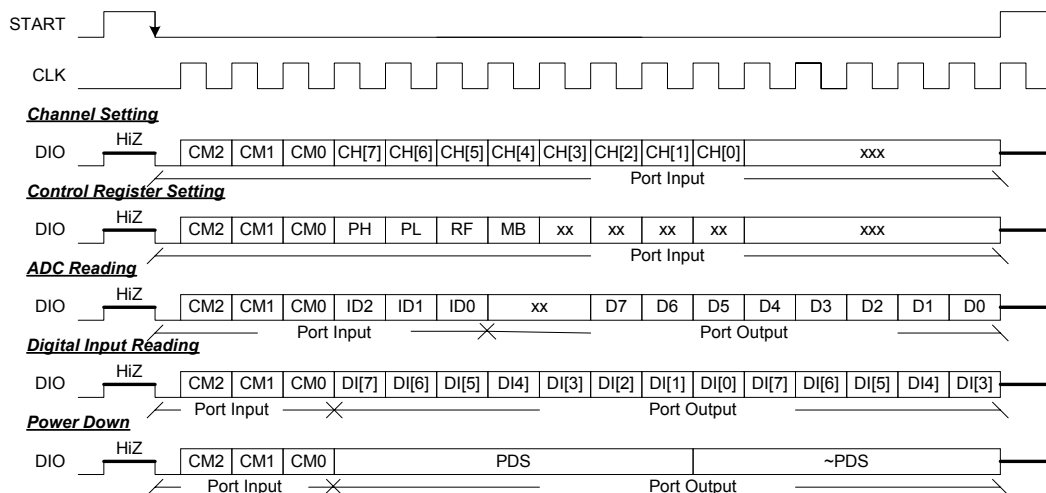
START

CLK

Channel Setting

DIO HiZ CM2 CM1 CM0 CH[7] CH[6] CH[5] CH[4] CH[3] CH[2] CH[1] CH[0] xxx

Port Input

Control Register Setting

DIO HiZ CM2 CM1 CM0 PH PL RF MB xx xx xx xx xxx

Port Input

ADC Reading

DIO HiZ CM2 CM1 CM0 ID2 ID1 ID0 xx D7 D6 D5 D4 D3 D2 D1 D0

Port Input Port Output

Digital Input Reading

DIO HiZ CM2 CM1 CM0 DI[7] DI[6] DI[5] DI4] DI[3] DI[2] DI[1] DI[0] DI[7] DI[6] DI[5] DI4] DI[3]

Port Input Port Output

Power Down

DIO HiZ CM2 CM1 CM0 PDS ~PDS

Port Input Port Output